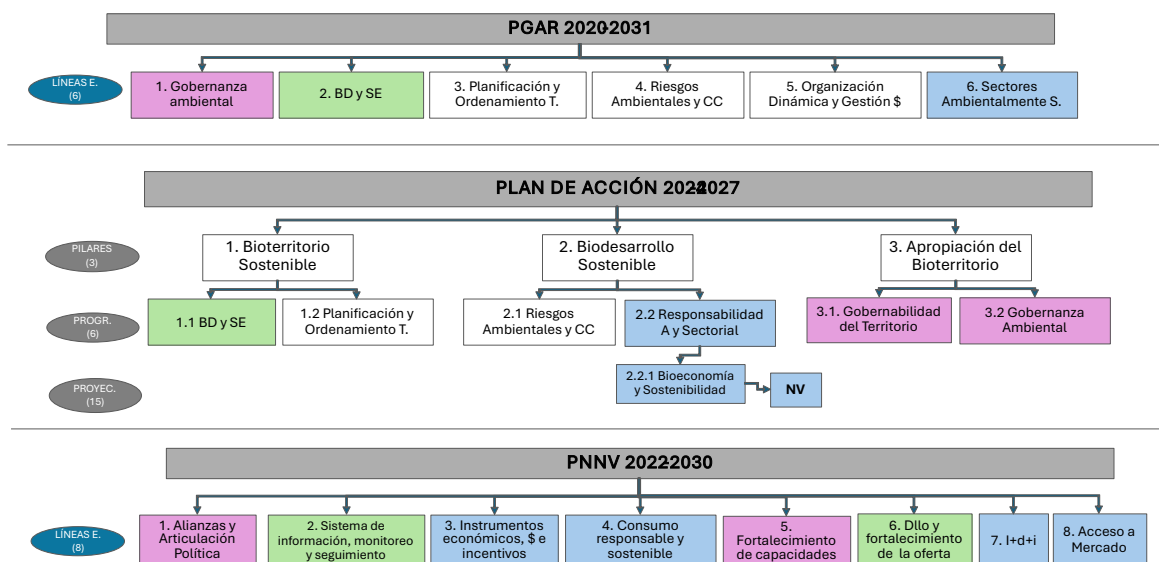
PGAR 2020-2031

LÍNEAS E. (6)

1. Gobernanza ambiental

2. BD y SE

3. Planificación y Ordenamiento T.

4. Riesgos Ambientales y CC

5. Organización Dinámica y Gestión $

6. Sectores Ambientalmente S.

PLAN DE ACCIÓN 2024-2027

PILARES (3)

1. Bioterritorio Sostenible

2. Biodesarrollo Sostenible

3. Apropiación del Bioterritorio

PROGR. (6)

1.1 BD y SE

1.2 Planificación y Ordenamiento T.

2.1 Riesgos Ambientales y CC

2.2 Responsabilidad A y Sectorial

3.1. Gobernabilidad del Territorio

3.2 Gobernanza Ambiental

PROYEC. (15)

2.2.1 Bioeconomía y Sostenibilidad

NV

PNNV 2022-2030

LÍNEAS E. (8)

1. Alianzas y Articulación Política

2. Sistema de información, monitoreo y seguimiento

3. Instrumentos económicos, $ e incentivos

4. Consumo responsable y sostenible

5. Fortalecimiento de capacidades

6. Dllo y fortalecimiento de la oferta

7. I+d+i

8. Acceso a Mercado